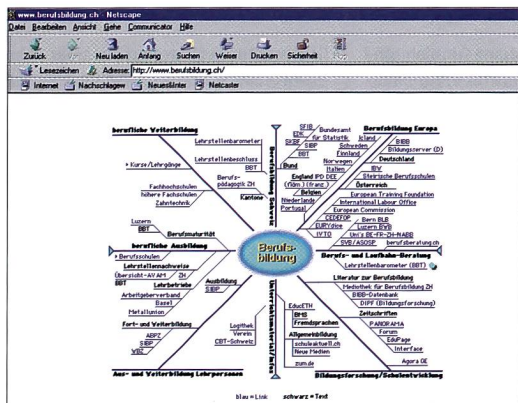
www.berufsbildung.ch - Netscape

Datei Bearbeiten Ansicht Gehe Communicator Hilfe

Zurück Vor Neu laden Anfang Suchen Netscape Drucken Sicherheit

Lesezeichen Adresse: http://www.berufsbildung.ch/

Internet Nachschlagen Neues&Interessantes Netcaster

berufliche Weiterbildung

Lehrstellenbarometer

Lehrstellenbeschluss

BBT

Kurse/Lehrgänge

Berufspädagogik ZH

Fachhochschulen

höhere Fachschulen

Zahntechnik

Luzern

BBT

Berufsmaturität

berufliche Ausbildung

Berufsschulen

Lehrstellennachweise

Übersicht-AVAM

ZH

BBT

Lehrbetriebe

Arbeitgeberverband

Basel

MetallUnion

Fort- und Weiterbildung

ABPZ

SIBP

VBZ

Aus- und Weiterbildung Lehrpersonen

Berufsbildung Schweiz

Bund

Kantone

SFIB

EDK

SKBF

SIBP

BBT

Bundesamt für Statistik

Berufsbildung Europa

Island

BIBB

Bildungsserver (D)

Deutschland

Schweden

Finnland

Norwegen

Italien

IBW

England

IPD

DCE

Steirische Berufsschulen

(fläm.)

(franz.)

Belgien

Österreich

Niederlande

European Training Foundation

Portugal

International Labour Office

European Commission

CEDEFOP

EURYdice

IVTO

Bern BLB

Luzern BVB

Uni's BE-FR-ZH-NABB

SVB/ASOSP

berufsberatung.ch

Berufsbildung

Berufs- und Laufbahn-Beratung

Lehrstellenbarometer (BBT)

Literatur zur Berufsbildung

Mediothek für Berufsbildung ZH

BIBB-Datenbank

DIPF (Bildungsforschung)

Zeitschriften

PANORAMA

Forum

EduPage

Interface

Agora OE

Bildungsforschung/Schulentwicklung

Ausbildung

SIBP

Unterrichtsmaterial/Infos

EducETH

BMS

Fremdsprachen

Allgemeinbildung

schulaktuell.ch

Neue Medien

zum.de

Logithek

Verein

CBT-Schweiz

blau = Link schwarz = Text